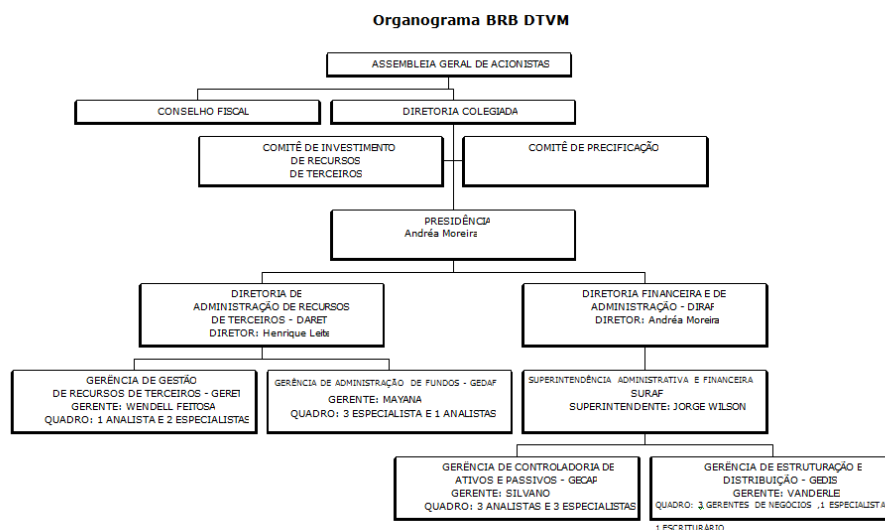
Organograma BRB DTVM

ASSEMBLEIA GERAL DE ACIONISTAS

CONSELHO FISCAL

DIRETORIA COLEGIADA

COMITÊ DE INVESTIMENTO DE RECURSOS DE TERCEIROS

COMITÊ DE PRECIFICAÇÃO

PRESIDÊNCIA
Andréa Moreira

DIRETORIA DE ADMINISTRAÇÃO DE RECURSOS DE TERCEIROS - DARET
DIRETOR: Henrique Leite

DIRETORIA FINANCEIRA E DE ADMINISTRAÇÃO - DIRAF
DIRETOR: Andréa Moreira

GERÊNCIA DE GESTÃO DE RECURSOS DE TERCEIROS - GERET
GERENTE: WENDELL FEITOSA
QUADRO: 1 ANALISTA E 2 ESPECIALISTAS

GERÊNCIA DE ADMINISTRAÇÃO DE FUNDOS - GEDAF
GERENTE: MAYANA
QUADRO: 3 ESPECIALISTA E 1 ANALISTAS

SUPERINTENDÊNCIA ADMINISTRATIVA E FINANCEIRA SURAF
SUPERINTENDENTE: JORGE WILSON

GERÊNCIA DE CONTROLADORIA DE ATIVOS E PASSIVOS - GECAP
GERENTE: SILVANO
QUADRO: 3 ANALISTAS E 3 ESPECIALISTAS

GERÊNCIA DE ESTRUTURAÇÃO E DISTRIBUIÇÃO - GEDIS
GERENTE: VANDERLEI
QUADRO: 3 GERENTES DE NEGOCIOS ,1 ESPECIALISTA
1 ESCRITURARIO